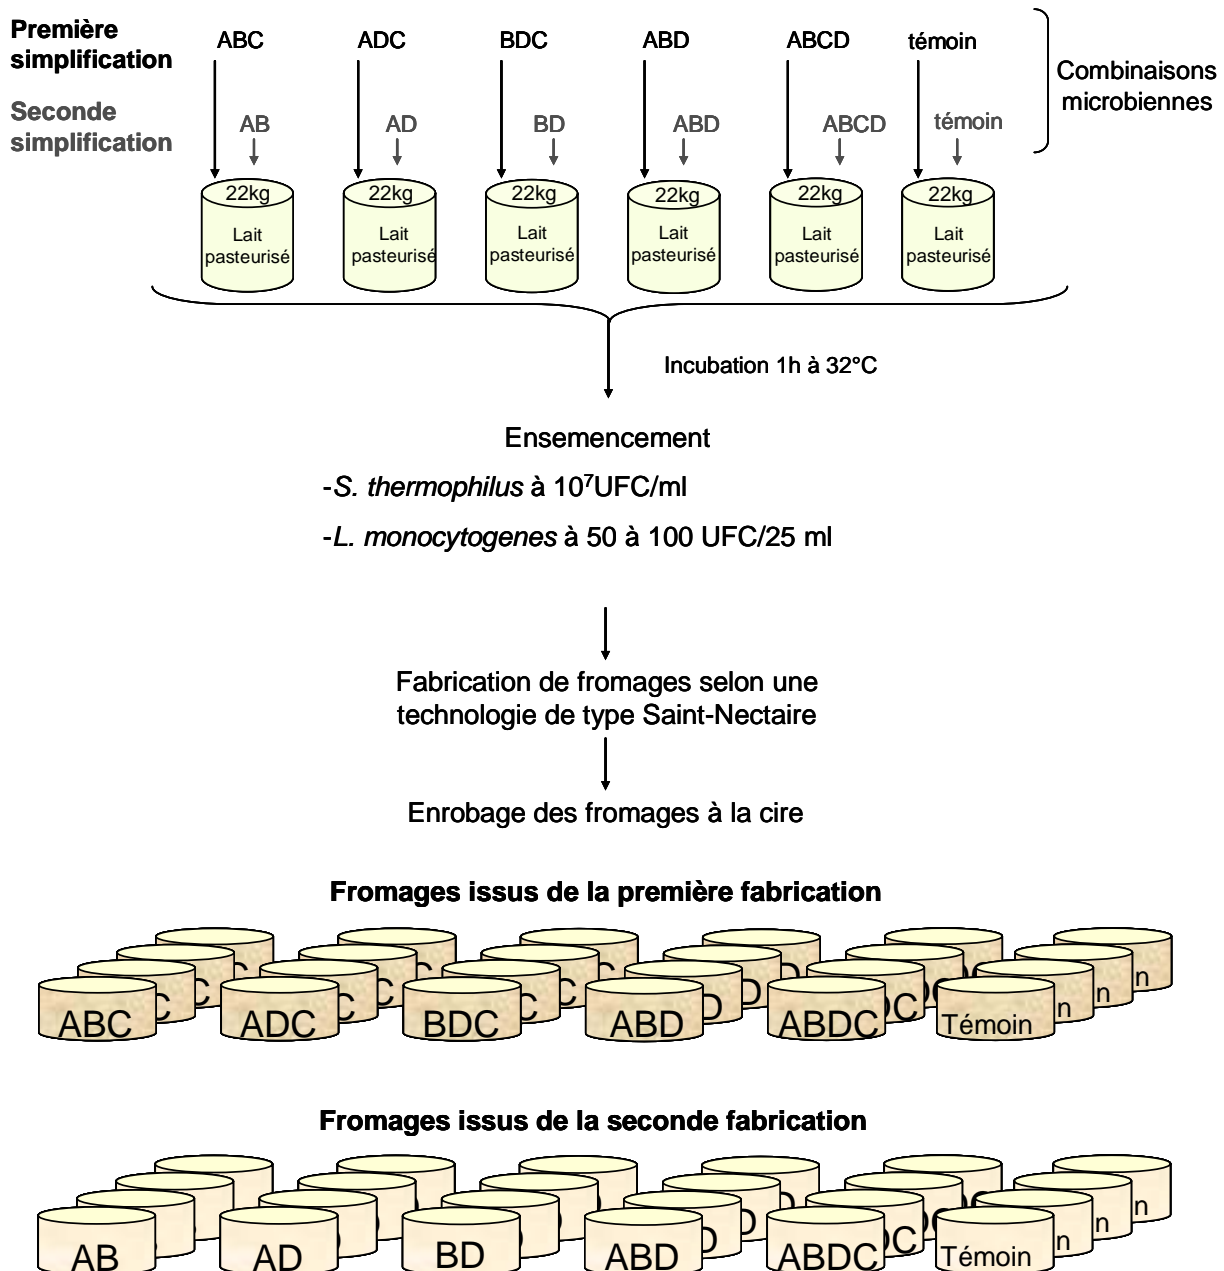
Première simplification

Seconde simplification

ABC ADC BDC ABD ABCD témoin

AB AD BD ABD ABCD témoin

Combinaisons microbiennes

22kg Lait pasteurisé

22kg Lait pasteurisé

22kg Lait pasteurisé

22kg Lait pasteurisé

22kg Lait pasteurisé

22kg Lait pasteurisé

Incubation 1h à 32°C

Ensemencement

-*S. thermophilus* à $10^7$UFC/ml

-*L. monocytogenes* à 50 à 100 UFC/25 ml

Fabrication de fromages selon une technologie de type Saint-Nectaire

Enrobage des fromages à la cire

**Fromages issus de la première fabrication**

ABC ADC BDC ABD ABDC Témoin

**Fromages issus de la seconde fabrication**

AB AD BD ABD ABDC Témoin